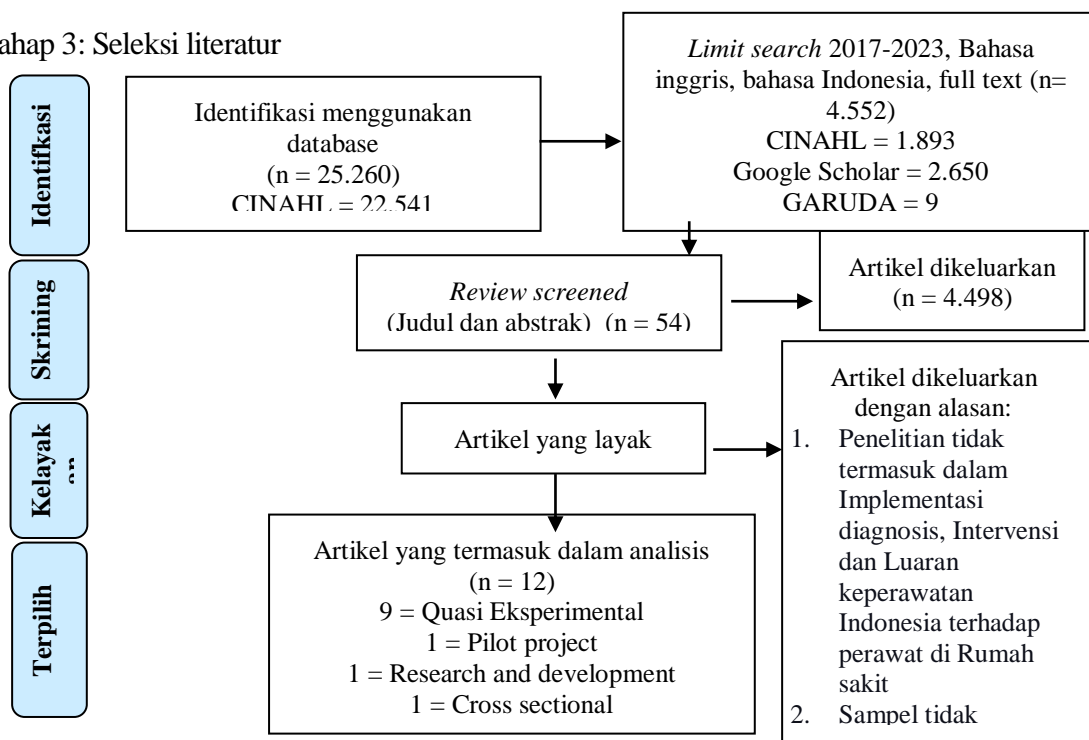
ahap 3: Seleksi literatur

Identifikasi

Skrining

Kelayak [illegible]

Terpilih

Identifikasi menggunakan database (n = 25.260) CINAHL = 22.541

*Limit search* 2017-2023, Bahasa inggris, bahasa Indonesia, full text (n= 4.552)
CINAHL = 1.893
Google Scholar = 2.650
GARUDA = 9

*Review screened* (Judul dan abstrak) (n = 54)

Artikel dikeluarkan (n = 4.498)

Artikel yang layak

Artikel dikeluarkan dengan alasan:
1. Penelitian tidak termasuk dalam Implementasi diagnosis, Intervensi dan Luaran keperawatan Indonesia terhadap perawat di Rumah sakit
2. Sampel tidak

Artikel yang termasuk dalam analisis (n = 12)
9 = Quasi Eksperimental
1 = Pilot project
1 = Research and development
1 = Cross sectional